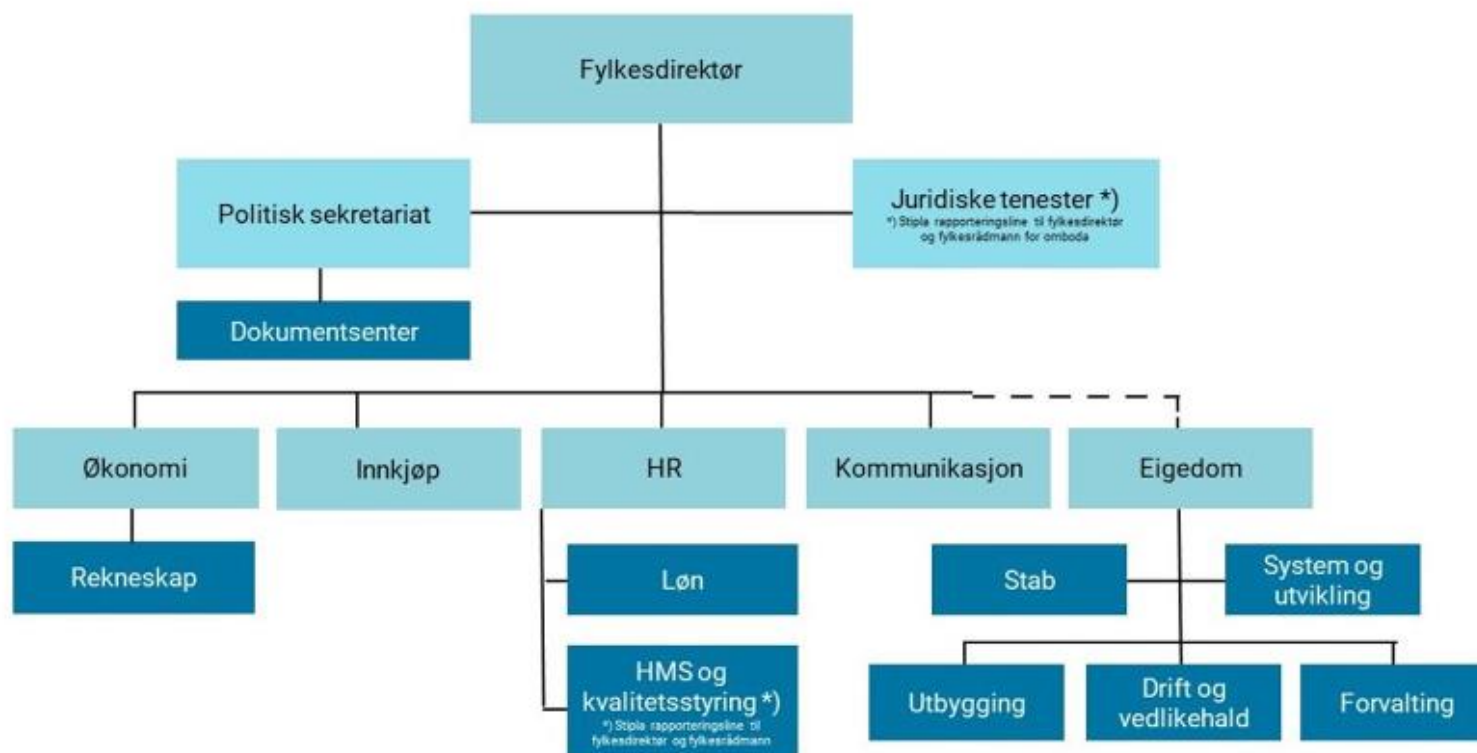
Fylkesdirektør

Politisk sekretariat

Juridiske tenester *)
*) Stipla rapporteringsline til fylkesdirektør og fylkesrådmann for omboda

Dokumentsenter

Økonomi

Innkjøp

HR

Kommunikasjon

Eigedom

Rekneskap

Løn

HMS og kvalitetsstyring *)
*) Stipla rapporteringsline til fylkesdirektør og fylkesrådmann

Stab

System og utvikling

Utbygging

Drift og vedlikehald

Forvalting